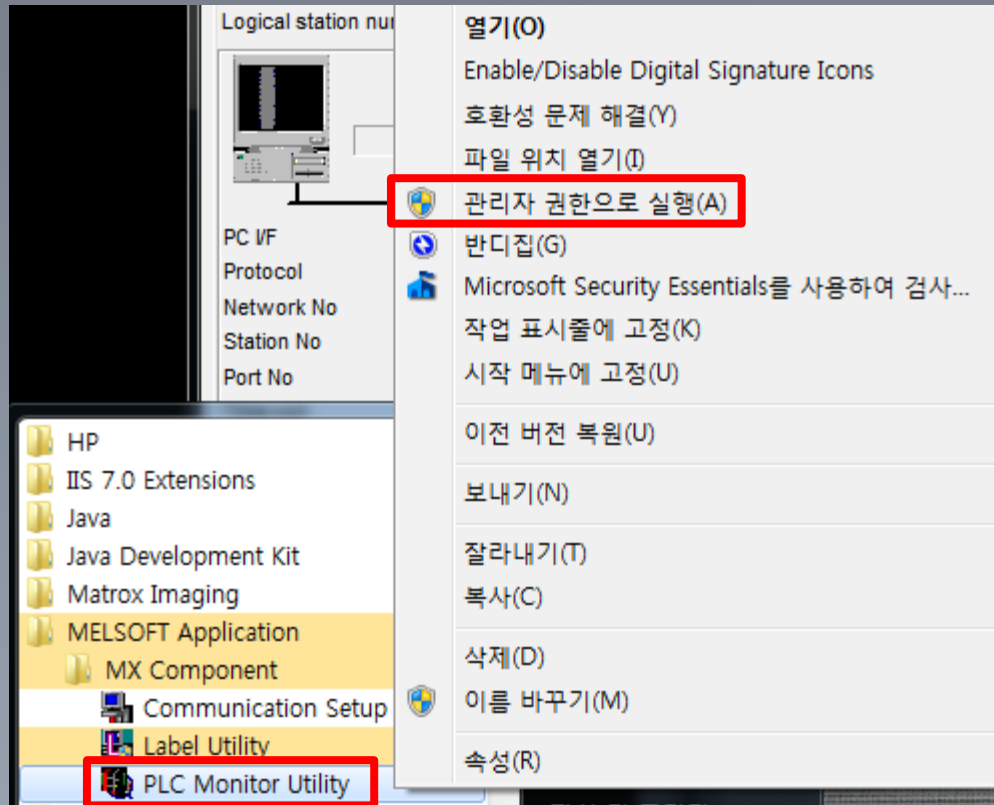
Logical station nu

PC I/F
Protocol
Network No
Station No
Port No

HP
IIS 7.0 Extensions
Java
Java Development Kit
Matrox Imaging
MELSOFT Application
MX Component
Communication Setup
Label Utility
PLC Monitor Utility

열기(O)
Enable/Disable Digital Signature Icons
호환성 문제 해결(Y)
파일 위치 열기(I)
관리자 권한으로 실행(A)
반디집(G)
Microsoft Security Essentials를 사용하여 검사...
작업 표시줄에 고정(K)
시작 메뉴에 고정(U)
이전 버전 복원(U)
보내기(N)
잘라내기(T)
복사(C)
삭제(D)
이름 바꾸기(M)
속성(R)